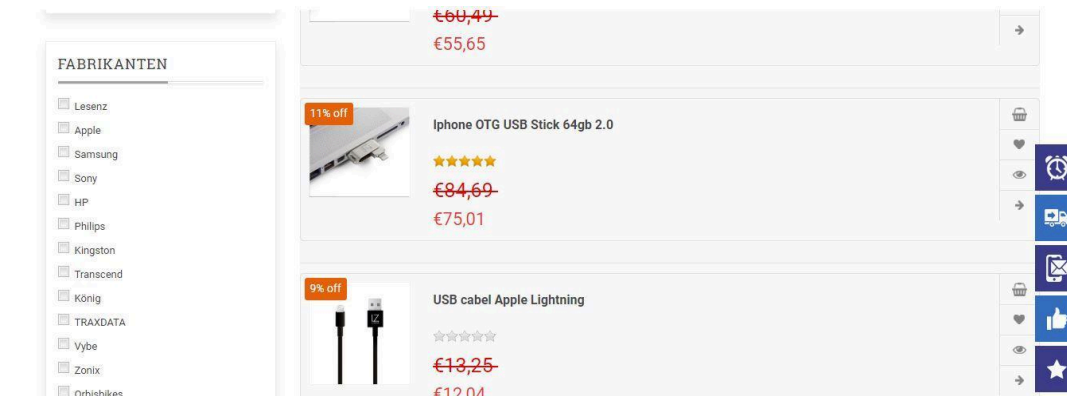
FABRIKANTEN

Lesenz
Apple
Samsung
Sony
HP
Philips
Kingston
Transcend
König
TRAXDATA
Vybe
Zonix
Orbishikes

€60,49
€55,65

11% off

Iphone OTG USB Stick 64gb 2.0

€84,69
€75,01

9% off

USB cabel Apple Lightning

€13,25
€12,04